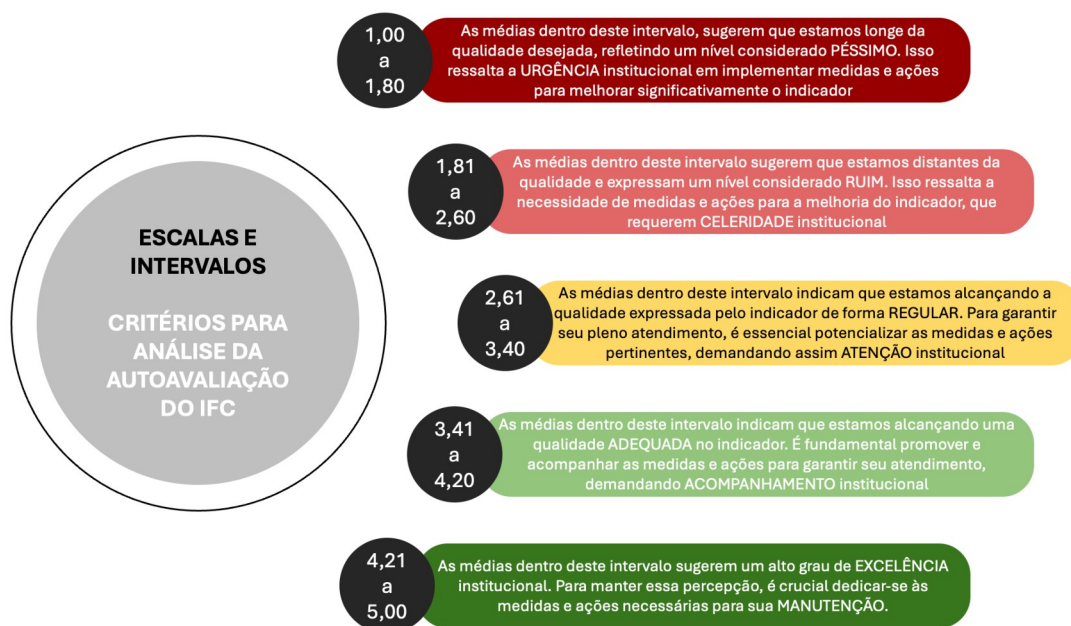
ESCALAS E INTERVALOS

CRITÉRIOS PARA ANÁLISE DA AUTOAVALIAÇÃO DO IFC

1,00 a 1,80

As médias dentro deste intervalo, sugerem que estamos longe da qualidade desejada, refletindo um nível considerado PÉSSIMO. Isso ressalta a URGÊNCIA institucional em implementar medidas e ações para melhorar significativamente o indicador

1,81 a 2,60

As médias dentro deste intervalo sugerem que estamos distantes da qualidade e expressam um nível considerado RUIM. Isso ressalta a necessidade de medidas e ações para a melhoria do indicador, que requerem CELERIDADE institucional

2,61 a 3,40

As médias dentro deste intervalo indicam que estamos alcançando a qualidade expressada pelo indicador de forma REGULAR. Para garantir seu pleno atendimento, é essencial potencializar as medidas e ações pertinentes, demandando assim ATENÇÃO institucional

3,41 a 4,20

As médias dentro deste intervalo indicam que estamos alcançando uma qualidade ADEQUADA no indicador. É fundamental promover e acompanhar as medidas e ações para garantir seu atendimento, demandando ACOMPANHAMENTO institucional

4,21 a 5,00

As médias dentro deste intervalo sugerem um alto grau de EXCELÊNCIA institucional. Para manter essa percepção, é crucial dedicar-se às medidas e ações necessárias para sua MANUTENÇÃO.